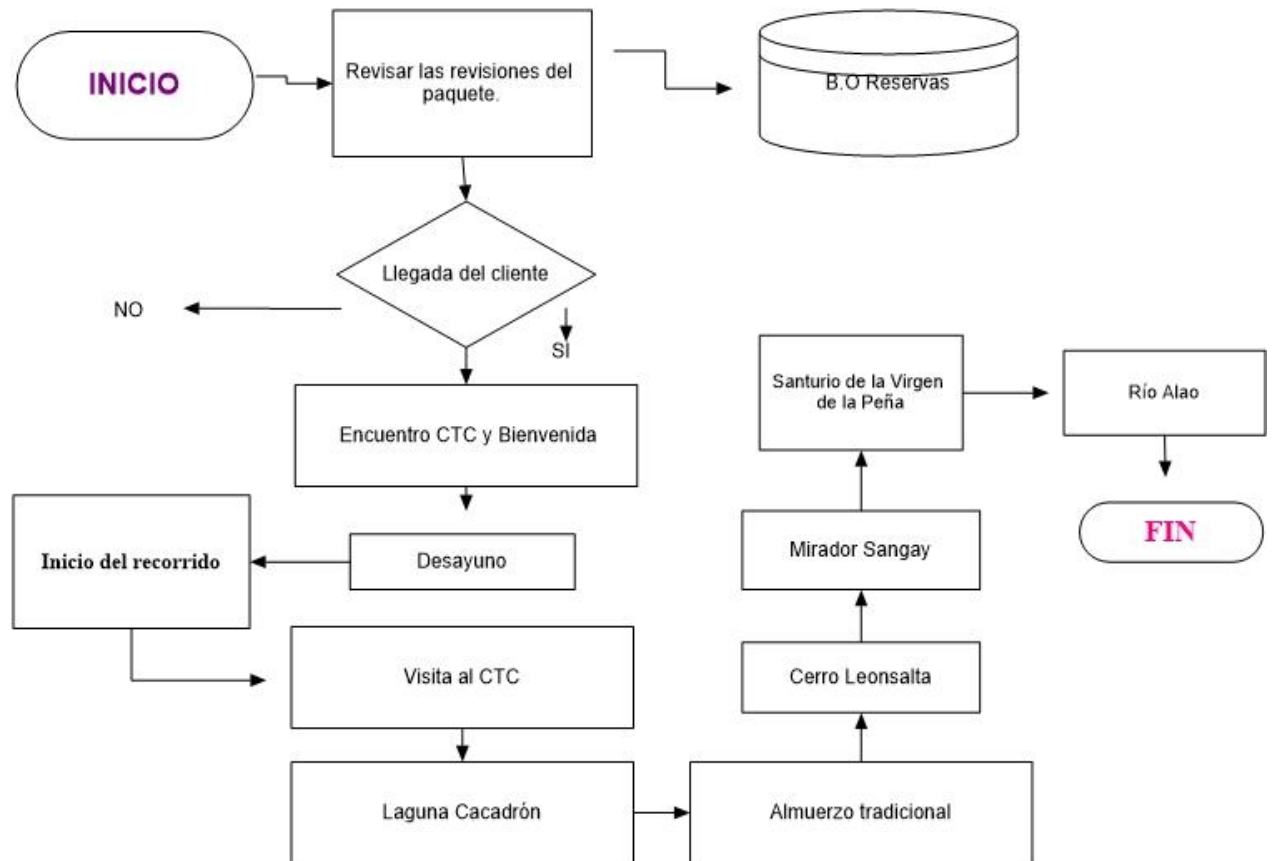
INICIO

Revisar las revisiones del paquete.

B.O Reservas

Llegada del cliente

NO

SI

Encuentro CTC y Bienvenida

Inicio del recorrido

Desayuno

Visita al CTC

Laguna Cacadrón

Almuerzo tradicional

Cerro Leonsalta

Mirador Sangay

Santurio de la Virgen de la Peña

Río Alao

FIN